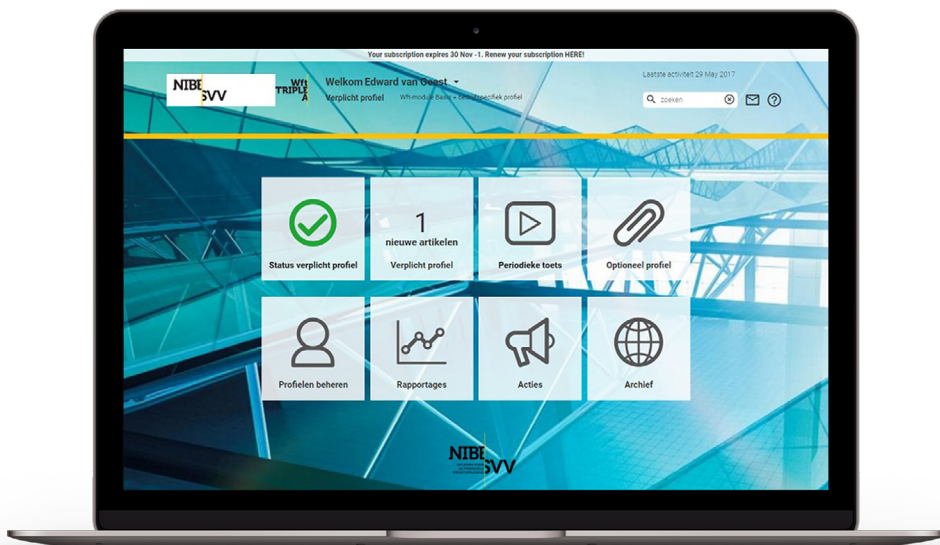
Your subscription expires 30 Nov -1. Renew your subscription HERE!

NIBE SVV

Wft TRIPLE A

Welkom Edward van Geest

Verplicht profiel

Wft-module Basis + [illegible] profiel

Laatste activiteit 29 May 2017

zoeken

1
nieuwe artikelen

Status verplicht profiel

Verplicht profiel

Periodieke toets

Optioneel profiel

Profielen beheren

Rapportages

Acties

Archief

NIBE SVV